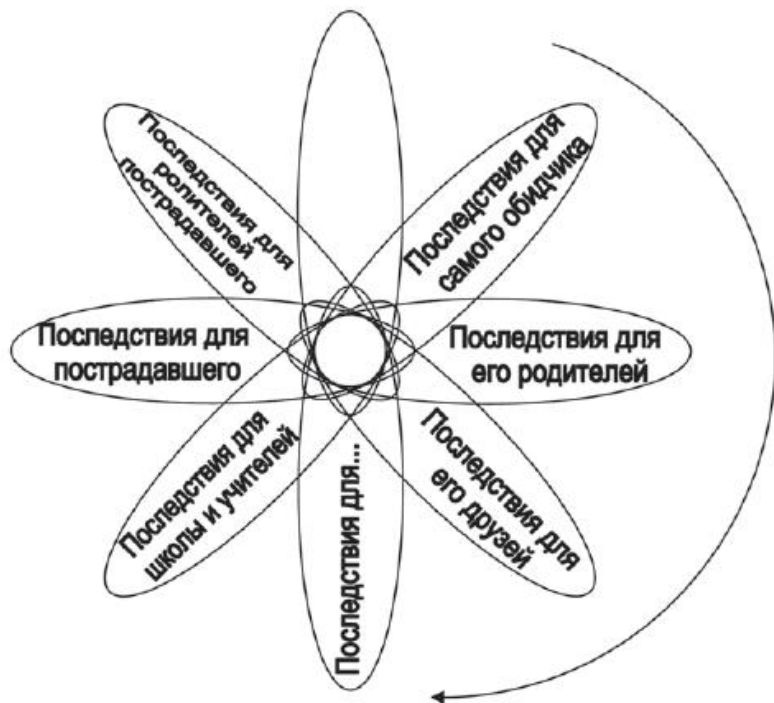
Последствия для родителей пострадавшего

Последствия для самого обидчика

Последствия для пострадавшего

Последствия для его родителей

Последствия для школы и учителей

Последствия для...

Последствия для его друзей